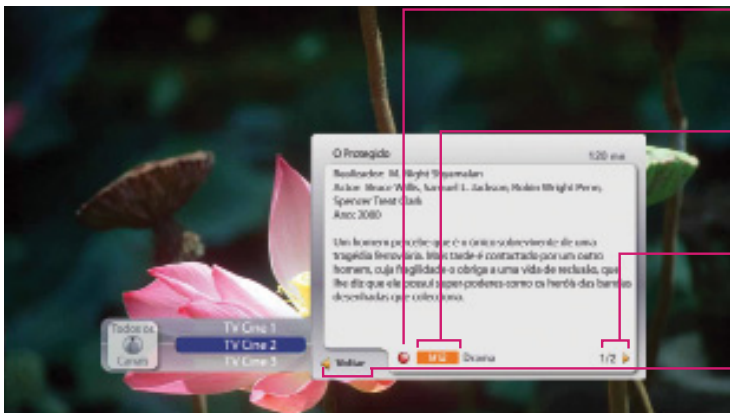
O Protegido

120 mn

Realizador: M. Night Shyamalan
Actor: Bruce Willis, Samuel L. Jackson, Robin Wright Penn, Spencer Treat Clark
Ano: 2000

Um homem percebe que é o único sobrevivente de uma tragédia ferroviária. Mais tarde é contactado por um outro homem, cuja fragilidade o obriga a uma vida de reclusão, que lhe diz que ele possui super-poderes como os heróis das bandas desenhadas que colecciona.

M12 Drama

1/2

Voltar

Todos os Canais

TV Cine 1
TV Cine 2
TV Cine 3